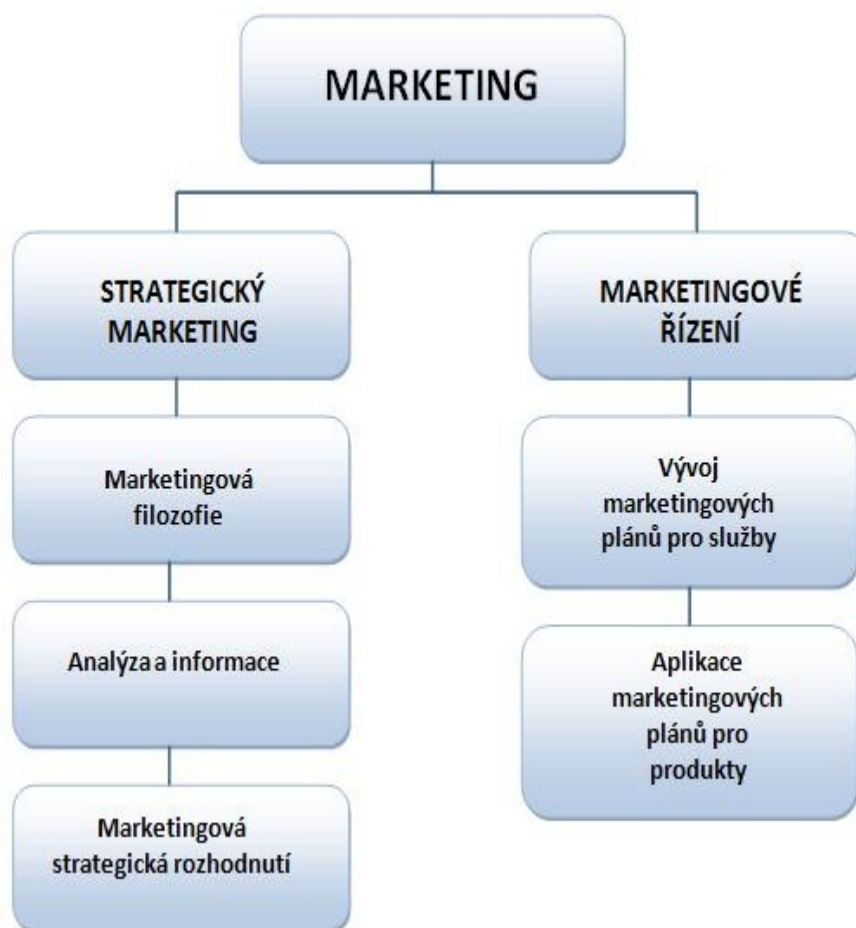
MARKETING

STRATEGICKÝ MARKETING

Marketingová filozofie

Analýza a informace

Marketingová strategická rozhodnutí

MARKETINGOVÉ ŘÍZENÍ

Vývoj marketingových plánů pro služby

Aplikace marketingových plánů pro produkty